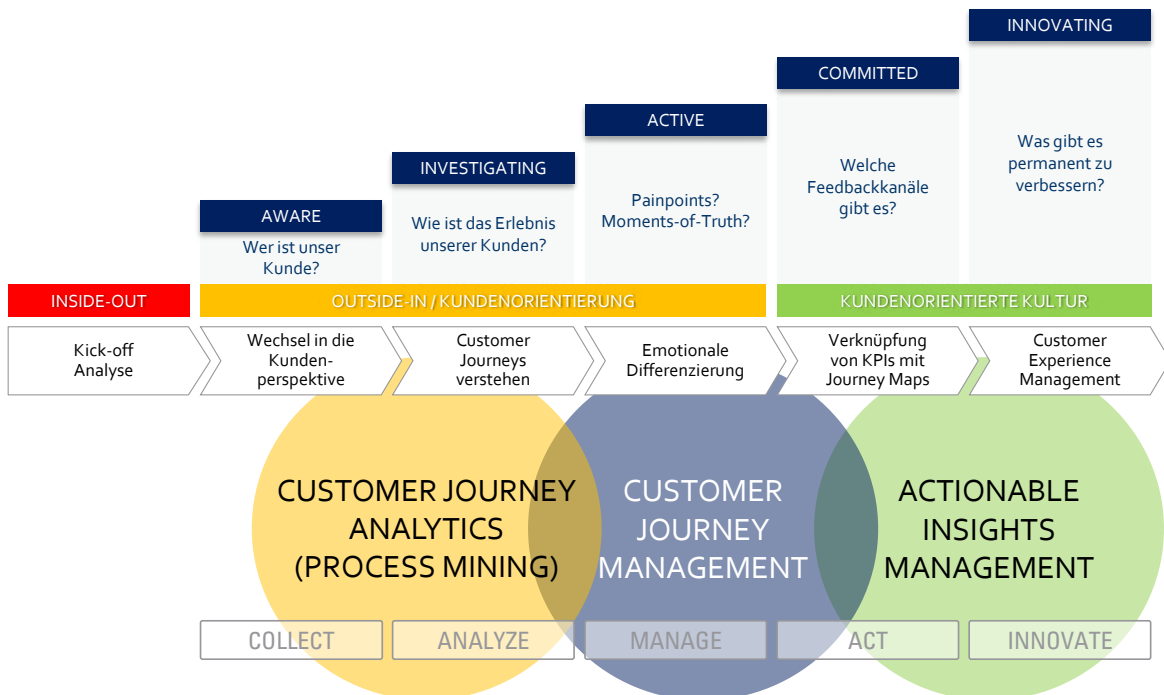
INNOVATING

COMMITTED

ACTIVE

INVESTIGATING

AWARE

Wer ist unser Kunde?

Wie ist das Erlebnis unserer Kunden?

Painpoints? Moments-of-Truth?

Welche Feedbackkanäle gibt es?

Was gibt es permanent zu verbessern?

INSIDE-OUT

OUTSIDE-IN / KUNDENORIENTIERUNG

KUNDENORIENTIERTE KULTUR

Kick-off Analyse

Wechsel in die Kundenperspektive

Customer Journeys verstehen

Emotionale Differenzierung

Verknüpfung von KPIs mit Journey Maps

Customer Experience Management

CUSTOMER JOURNEY ANALYTICS (PROCESS MINING)

CUSTOMER JOURNEY MANAGEMENT

ACTIONABLE INSIGHTS MANAGEMENT

COLLECT

ANALYZE

MANAGE

ACT

INNOVATE